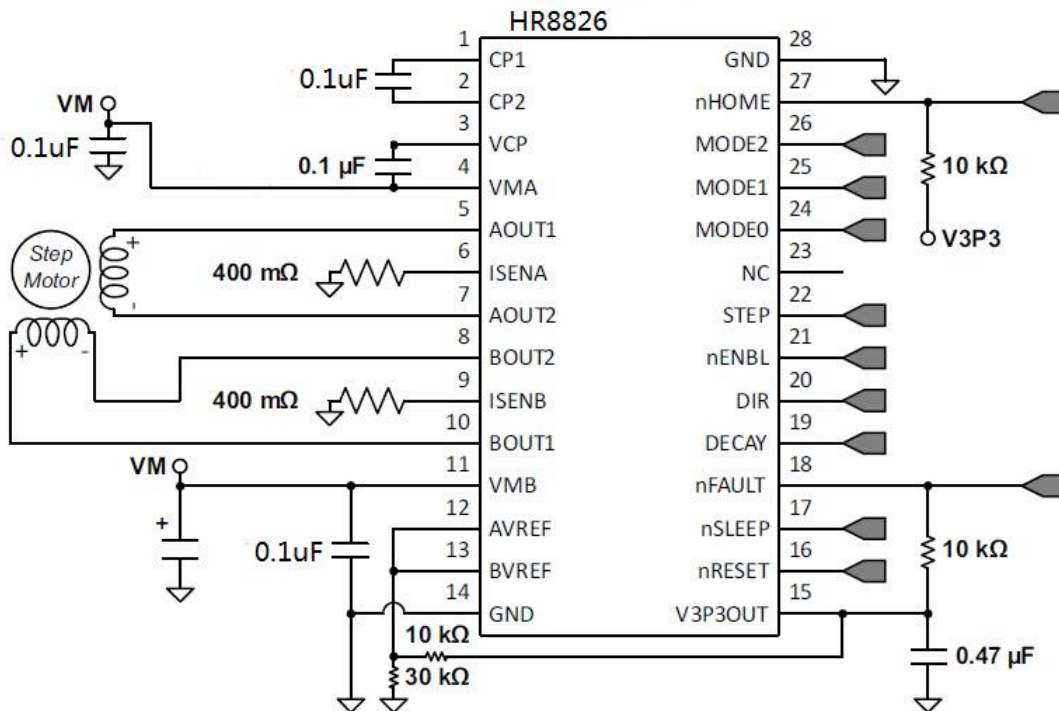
HR8826

1 CP1
2 CP2
3 VCP
4 VMA
5 AOUT1
6 ISENA
7 AOUT2
8 BOUT2
9 ISENB
10 BOUT1
11 VMB
12 AVREF
13 BVREF
14 GND

28 GND
27 nHOME
26 MODE2
25 MODE1
24 MODE0
23 NC
22 STEP
21 nENBL
20 DIR
19 DECAY
18 nFAULT
17 nSLEEP
16 nRESET
15 V3P3OUT

0.1uF
VM
0.1uF
0.1 μF
Step Motor
+
-
+
-
400 mΩ
400 mΩ
VM
+
0.1uF
10 kΩ
30 kΩ
10 kΩ
V3P3
10 kΩ
0.47 μF